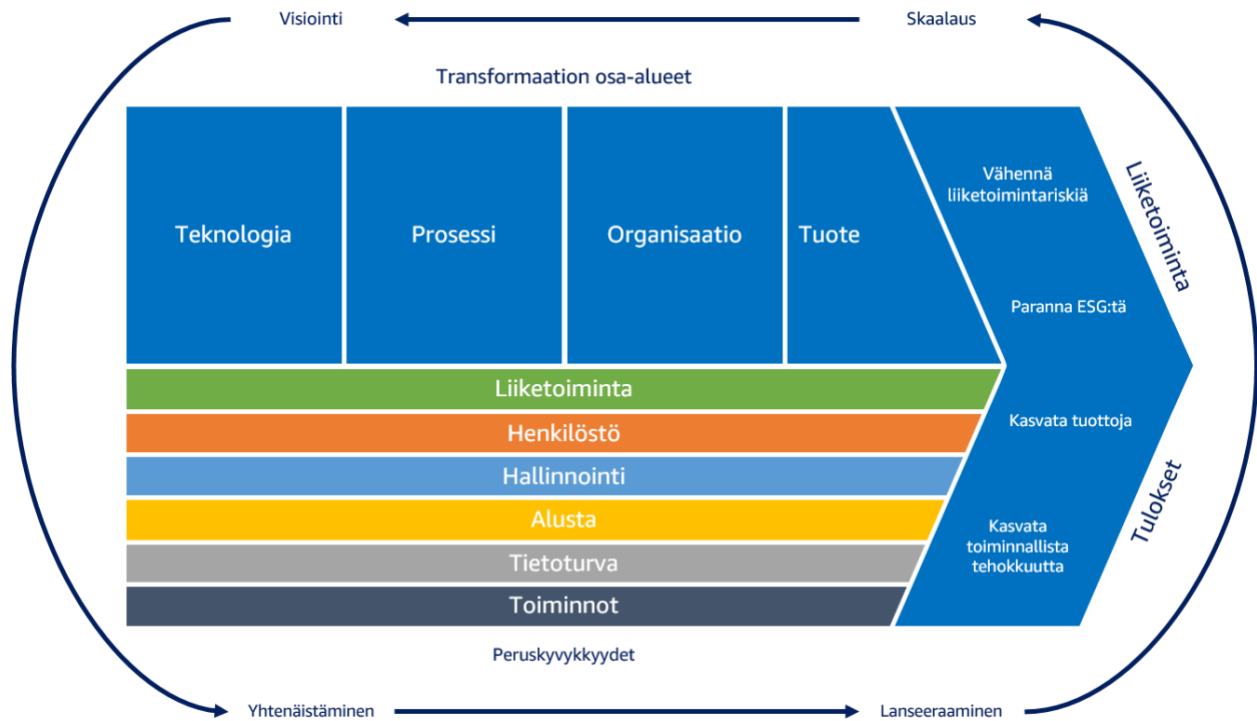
Visiointi

Skaalaus

Transformaation osa-alueet

Teknologia

Prosessi

Organisaatio

Tuote

Vähennä liiketoimintariskiä

Paranna ESG:tä

Kasvata tuottoja

Kasvata toiminnallista tehokkuutta

Liiketoiminta

Tulokset

Liiketoiminta

Henkilöstö

Hallinnointi

Alusta

Tietoturva

Toiminnot

Peruskyvykkyydet

Yhtenäistäminen

Lanseeraaminen